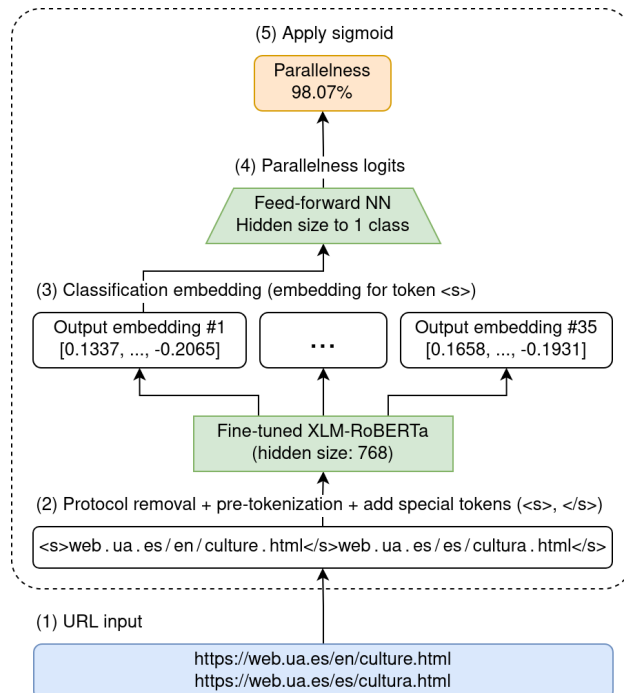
(5) Apply sigmoid

Parallelness
98.07%

(4) Parallelness logits

Feed-forward NN
Hidden size to 1 class

(3) Classification embedding (embedding for token <s>)

Output embedding #1
[0.1337, ..., -0.2065]

...

Output embedding #35
[0.1658, ..., -0.1931]

Fine-tuned XLM-RoBERTa
(hidden size: 768)

(2) Protocol removal + pre-tokenization + add special tokens (<s>, </s>)

<s>web . ua . es / en / culture . html</s>web . ua . es / es / cultura . html</s>

(1) URL input

https://web.ua.es/en/culture.html
https://web.ua.es/es/cultura.html